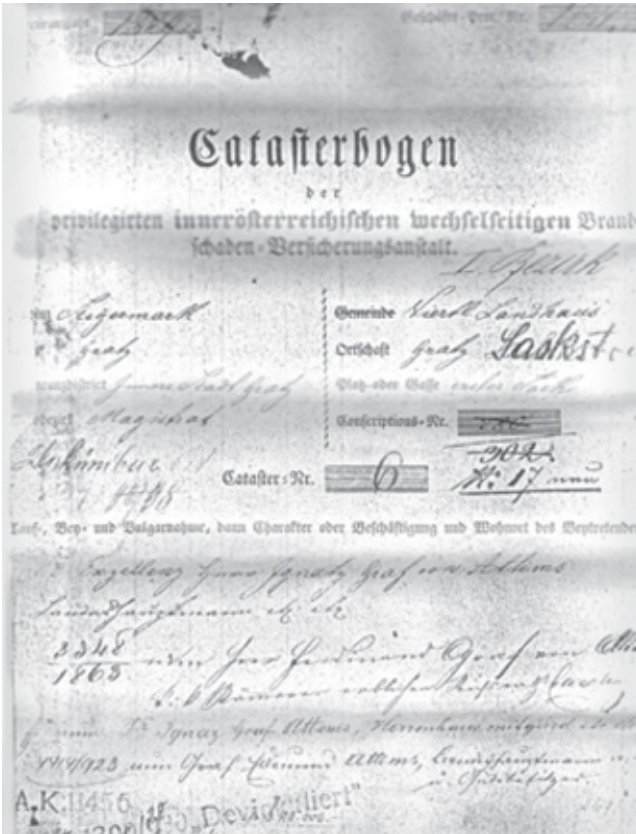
Geschäfts-Prot.-Nr.

Catasterbogen

der

privilegirten innerösterreichischen wechselseitigen Brandschaden-Versicherungsanstalt.

I. Bezirk

Gemeinde Viertl Landhaus

Ortschaft Graz Sackstr.

Platz oder Gasse erster Sack

Conscriptions-Nr.

Cataster-Nr. 6

Nr. 17 neu

Tauf-, Bey- und Vulgarnahme, dann Charakter oder Beschäftigung und Wohnort des Beytretenden

Excellenz Herr Ignatz Graf von Attems

Landeshauptmann

3348
1863

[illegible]

Ignaz Graf Attems

1914/1923

A.K. 11456

„Devinkuliert"